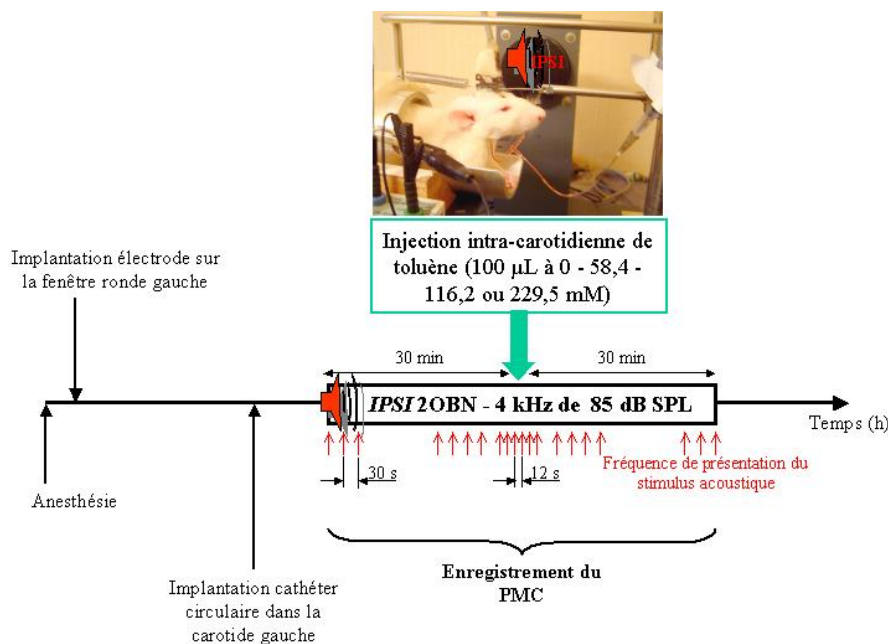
IPSI

Injection intra-carotidienne de toluène (100 µL à 0 - 58,4 - 116,2 ou 229,5 mM)

Implantation électrode sur la fenêtre ronde gauche

30 min

30 min

IPSI 2OBN - 4 kHz de 85 dB SPL

Temps (h)

30 s

12 s

Fréquence de présentation du stimulus acoustique

Anesthésie

Implantation cathéter circulaire dans la carotide gauche

Enregistrement du PMC